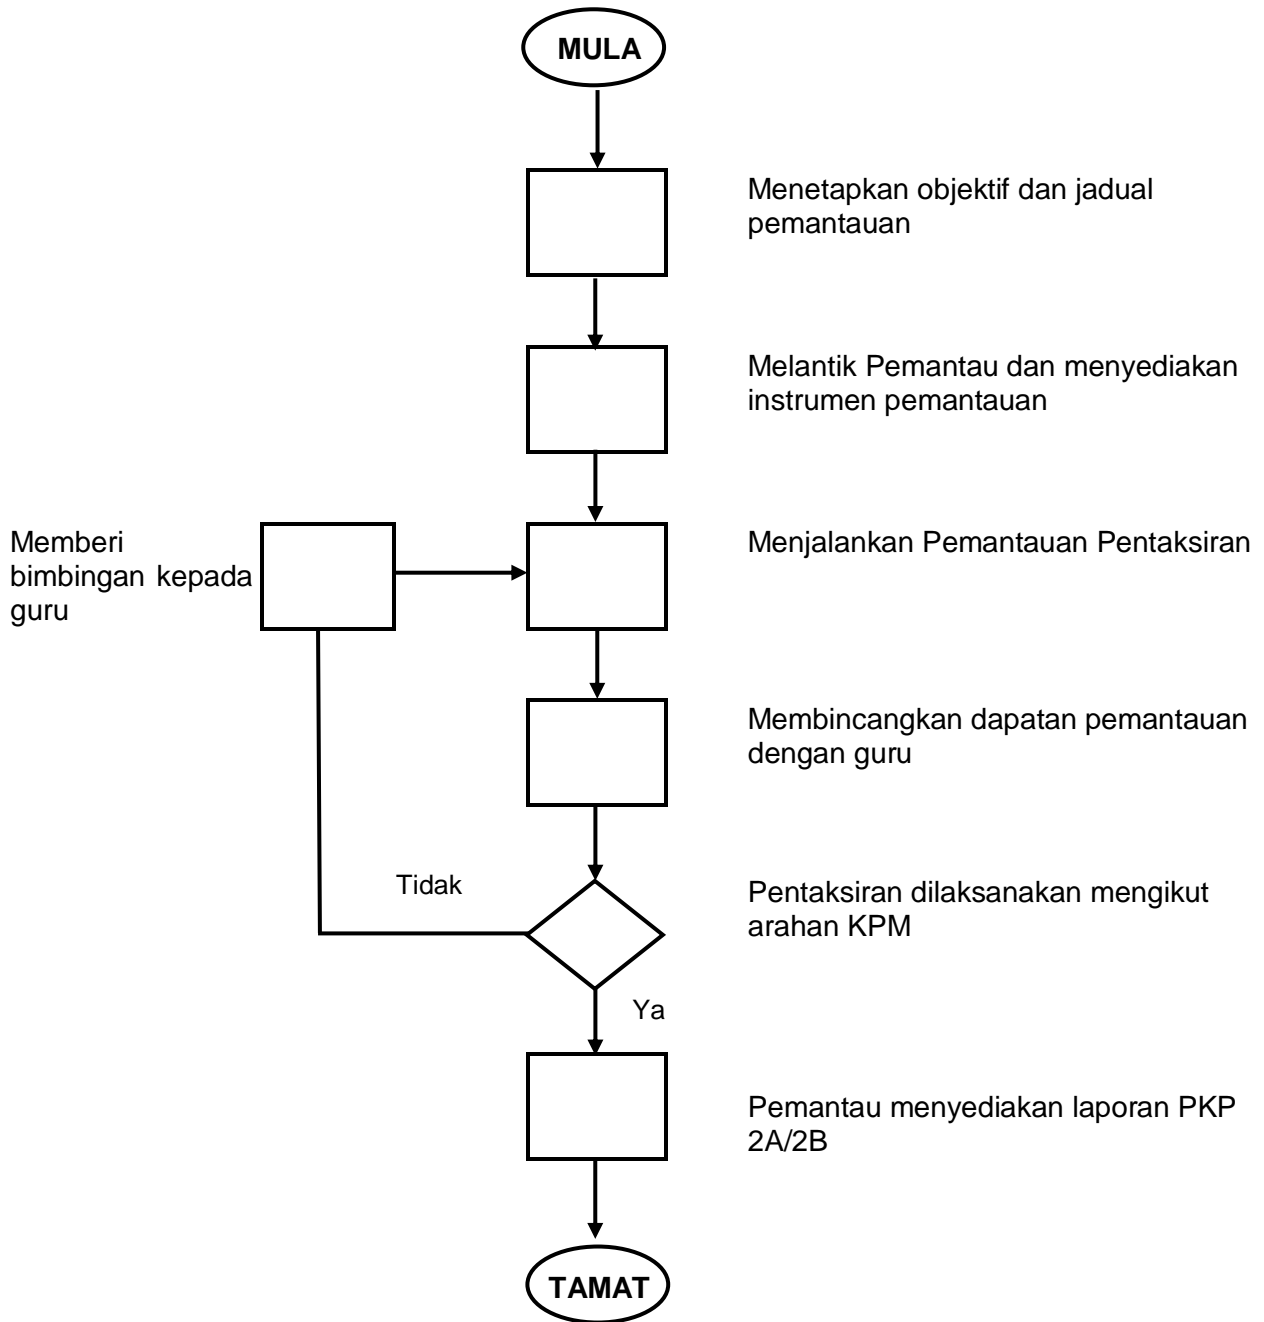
MULA

Menetapkan objektif dan jadual pemantauan

Melantik Pemantau dan menyediakan instrumen pemantauan

Memberi bimbingan kepada guru

Menjalankan Pemantauan Pentaksiran

Membincangkan dapatan pemantauan dengan guru

Tidak

Pentaksiran dilaksanakan mengikut arahan KPM

Ya

Pemantau menyediakan laporan PKP 2A/2B

TAMAT